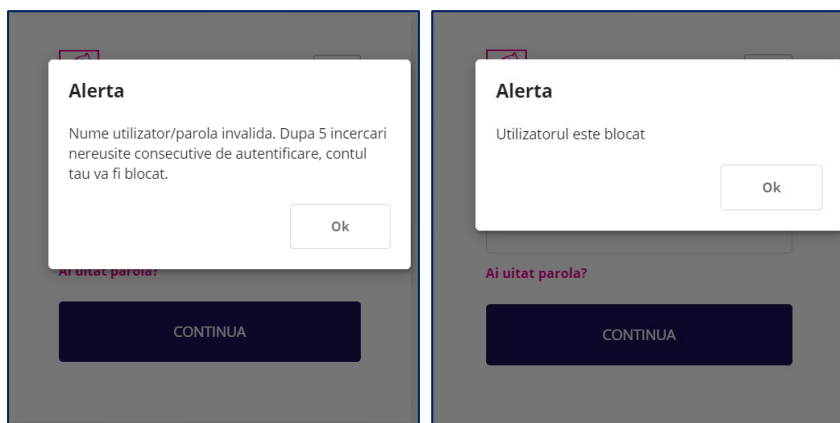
Alerta

Nume utilizator/parola invalida. Dupa 5 incercari nereusite consecutive de autentificare, contul tau va fi blocat.

Ok

Ai uitat parola?

CONTINUA

Alerta

Utilizatorul este blocat

Ok

Ai uitat parola?

CONTINUA